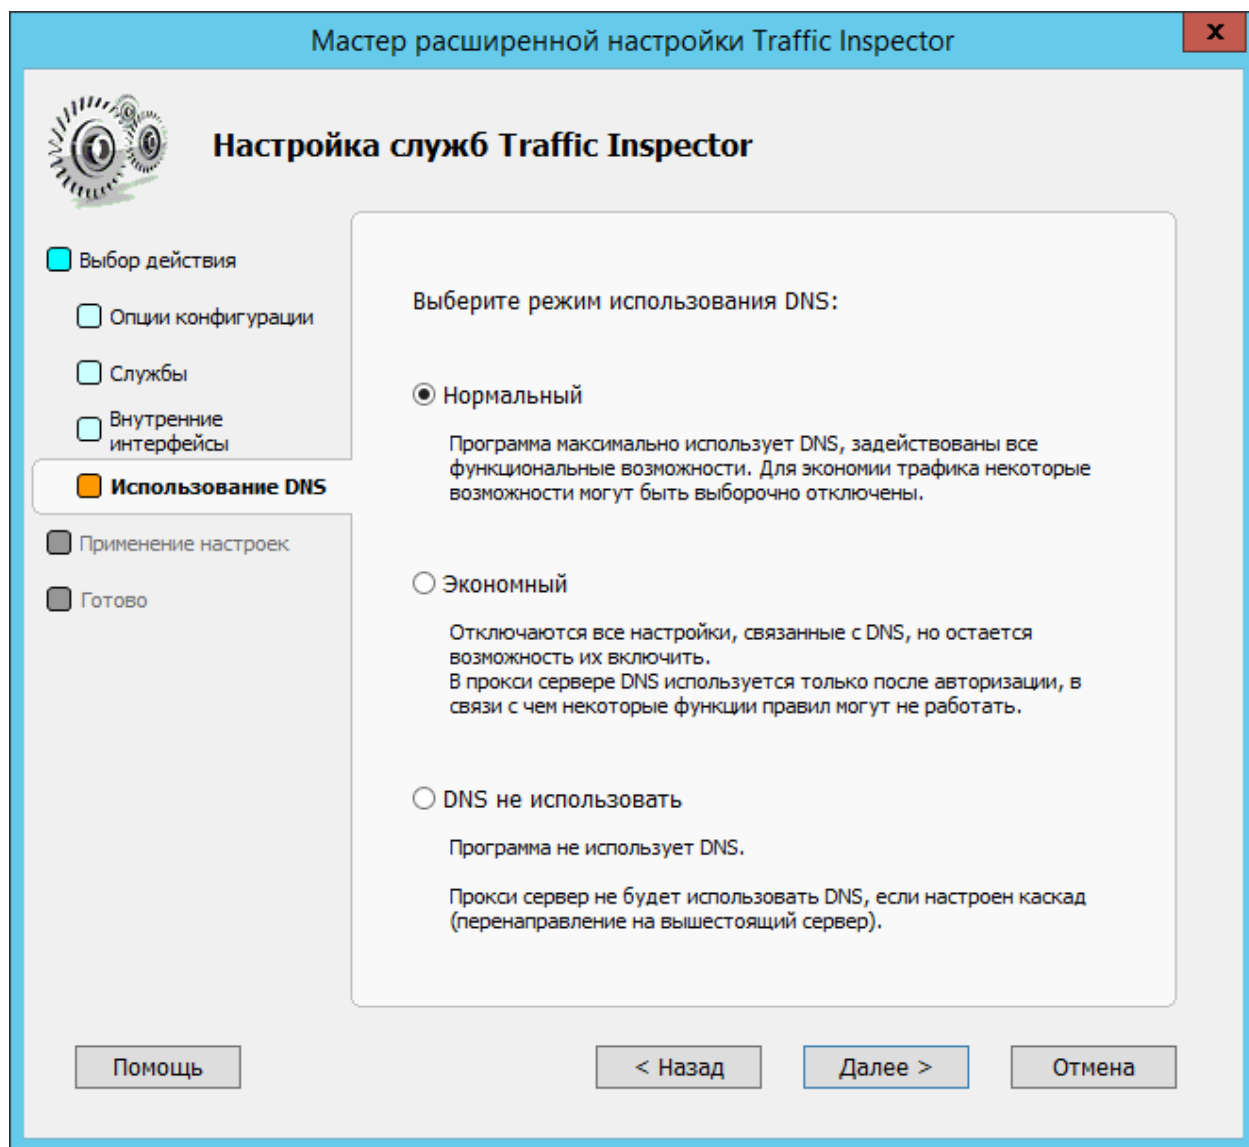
Мастер расширенной настройки Traffic Inspector

x

Настройка служб Traffic Inspector

Выбор действия

Опции конфигурации

Службы

Внутренние интерфейсы

Использование DNS

Применение настроек

Готово

Выберите режим использования DNS:

Нормальный

Программа максимально использует DNS, задействованы все функциональные возможности. Для экономии трафика некоторые возможности могут быть выборочно отключены.

Экономный

Отключаются все настройки, связанные с DNS, но остается возможность их включить.
В прокси сервере DNS используется только после авторизации, в связи с чем некоторые функции правил могут не работать.

DNS не использовать

Программа не использует DNS.

Прокси сервер не будет использовать DNS, если настроен каскад (перенаправление на вышестоящий сервер).

Помощь

< Назад

Далее >

Отмена